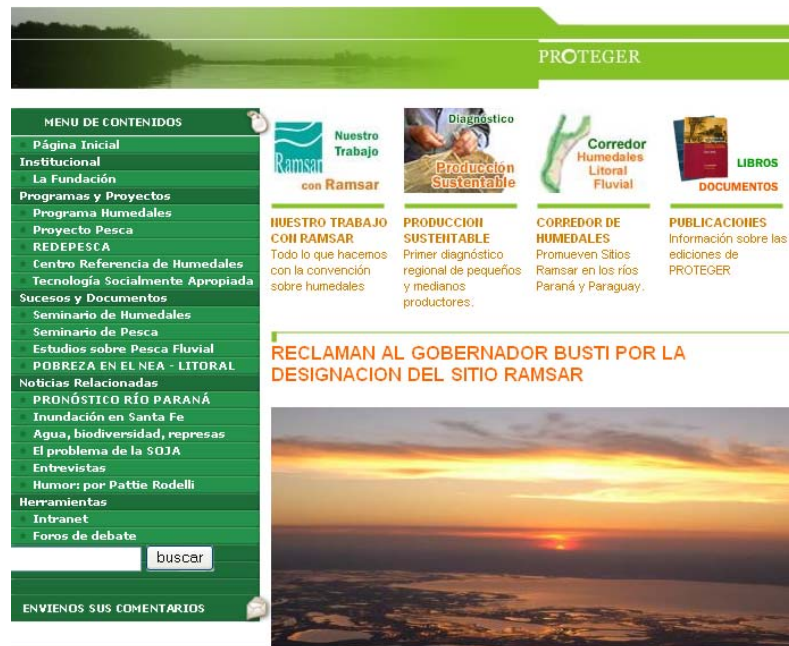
PROTEGER

MENU DE CONTENIDOS
Página Inicial
Institucional
La Fundación
Programas y Proyectos
Programa Humedales
Proyecto Pesca
REDEPESCA
Centro Referencia de Humedales
Tecnología Socialmente Apropiada
Sucesos y Documentos
Seminario de Humedales
Seminario de Pesca
Estudios sobre Pesca Fluvial
POBREZA EN EL NEA - LITORAL
Noticias Relacionadas
PRONÓSTICO RÍO PARANÁ
Inundación en Santa Fe
Agua, biodiversidad, represas
El problema de la SOJA
Entrevistas
Humor: por Pattie Rodelli
Herramientas
Intranet
Foros de debate
buscar

ENVIENOS SUS COMENTARIOS

Ramsar Nuestro Trabajo con Ramsar

Diagnostico Producción Sustentable

Corredor Humedales Litoral Fluvial

LIBROS DOCUMENTOS

NUESTRO TRABAJO CON RAMSAR
Todo lo que hacemos con la convención sobre humedales

PRODUCCION SUSTENTABLE
Primer diagnóstico regional de pequeños y medianos productores.

CORREDOR DE HUMEDALES
Promueven Sitios Ramsar en los ríos Paraná y Paraguay.

PUBLICACIONES
Información sobre las ediciones de PROTEGER

RECLAMAN AL GOBERNADOR BUSTI POR LA DESIGNACION DEL SITIO RAMSAR